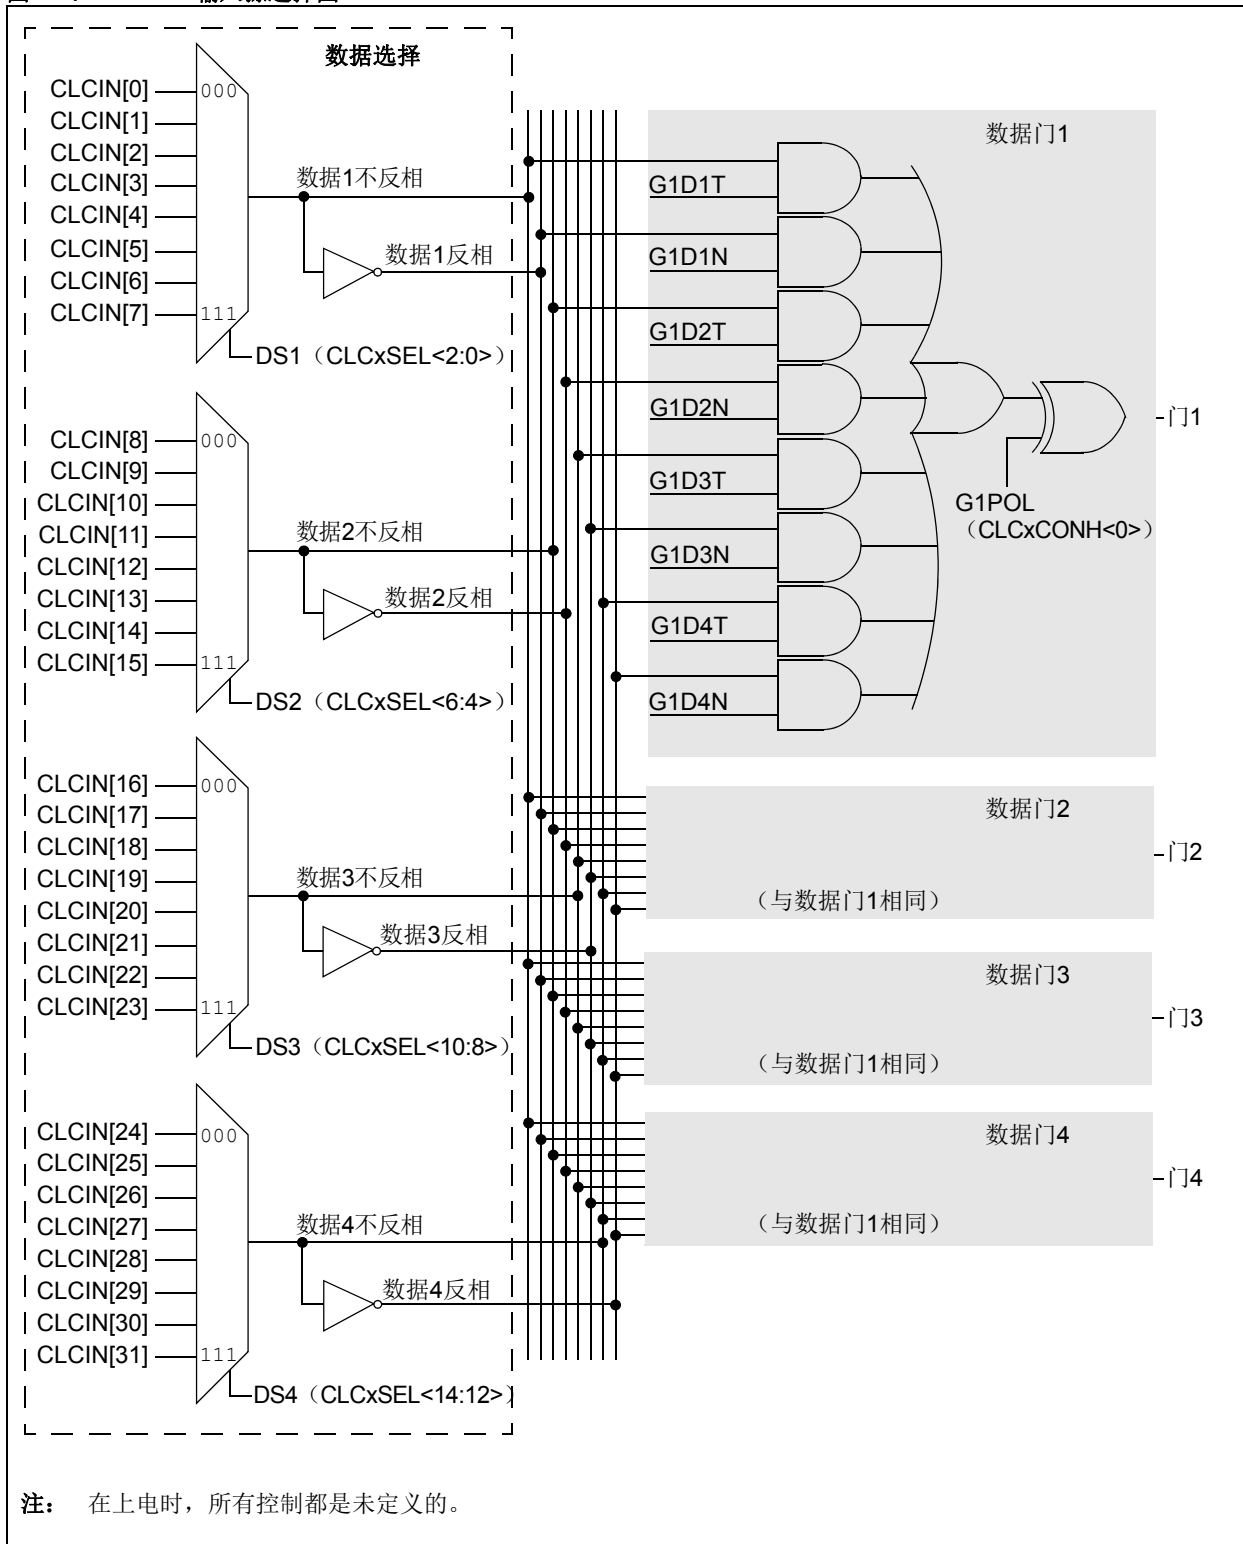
数据选择

CLCIN[0]
CLCIN[1]
CLCIN[2]
CLCIN[3]
CLCIN[4]
CLCIN[5]
CLCIN[6]
CLCIN[7]
000
111
数据1不反相
数据1反相
DS1（CLCxSEL<2:0>）

CLCIN[8]
CLCIN[9]
CLCIN[10]
CLCIN[11]
CLCIN[12]
CLCIN[13]
CLCIN[14]
CLCIN[15]
000
111
数据2不反相
数据2反相
DS2（CLCxSEL<6:4>）

CLCIN[16]
CLCIN[17]
CLCIN[18]
CLCIN[19]
CLCIN[20]
CLCIN[21]
CLCIN[22]
CLCIN[23]
000
111
数据3不反相
数据3反相
DS3（CLCxSEL<10:8>）

CLCIN[24]
CLCIN[25]
CLCIN[26]
CLCIN[27]
CLCIN[28]
CLCIN[29]
CLCIN[30]
CLCIN[31]
000
111
数据4不反相
数据4反相
DS4（CLCxSEL<14:12>）

数据门1
G1D1T
G1D1N
G1D2T
G1D2N
G1D3T
G1D3N
G1D4T
G1D4N
G1POL
（CLCxCONH<0>）
门1

数据门2
（与数据门1相同）
门2

数据门3
（与数据门1相同）
门3

数据门4
（与数据门1相同）
门4

注： 在上电时，所有控制都是未定义的。